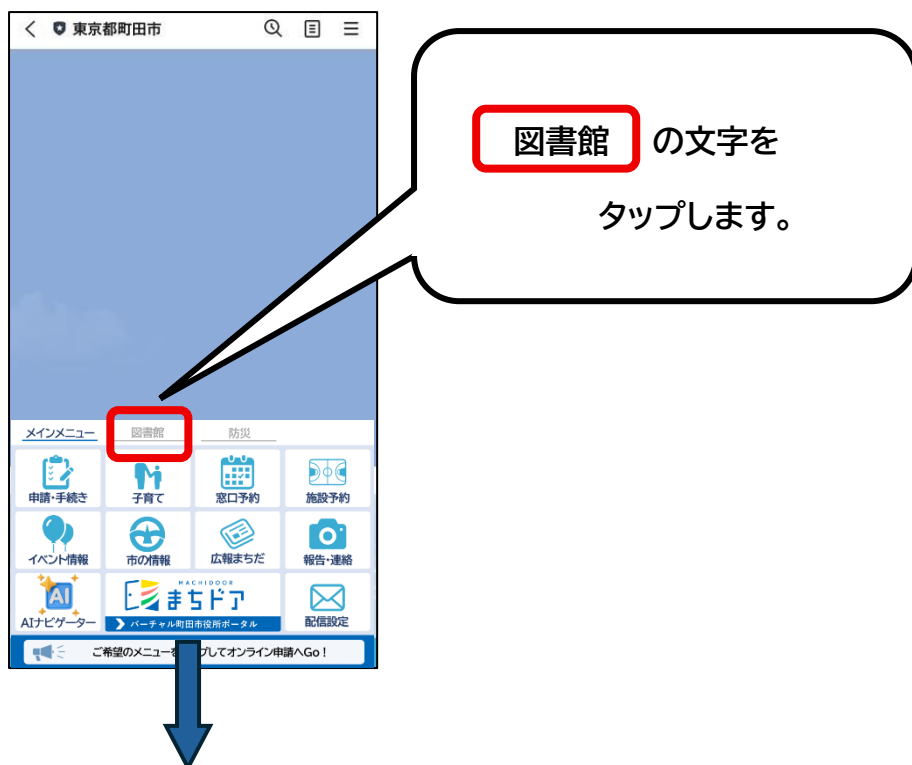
東京都町田市

図書館 の文字を

タップします。

メインメニュー
図書館
防災

申請・手続き
子育て
窓口予約
施設予約
イベント情報
市の情報
広報まちだ
報告・連絡
AI
AIナビゲーター
MACHIDOOR
まちドア
バーチャル町田市役所ポータル
配信設定

ご希望のメニューを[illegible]プしてオンライン申請へGo！